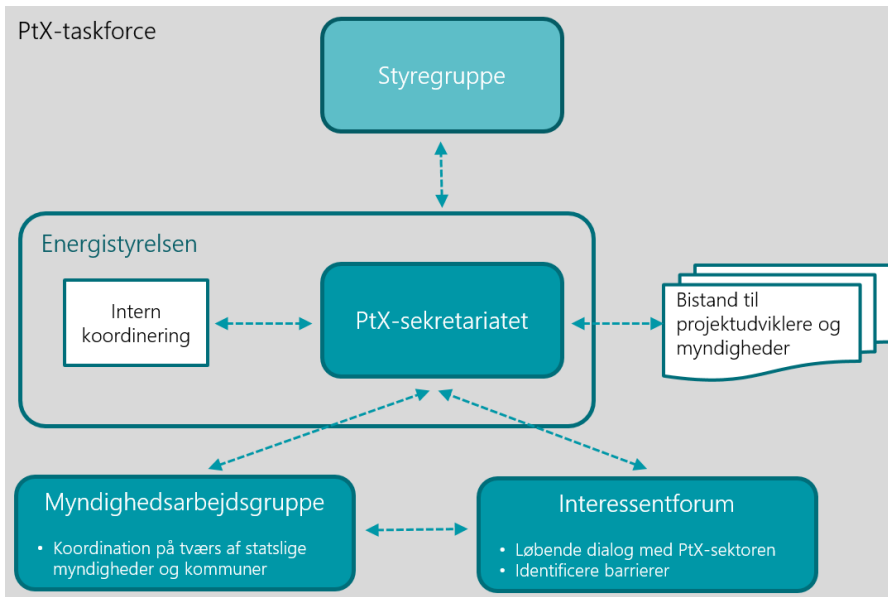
PtX-taskforce

Styregruppe

Energistyrelsen

Intern koordinering

PtX-sekretariatet

Bistand til projektudviklere og myndigheder

Myndighedsarbejdsgruppe

- Koordination på tværs af statslige myndigheder og kommuner

Interessentforum

- Løbende dialog med PtX-sektoren
- Identificere barrierer